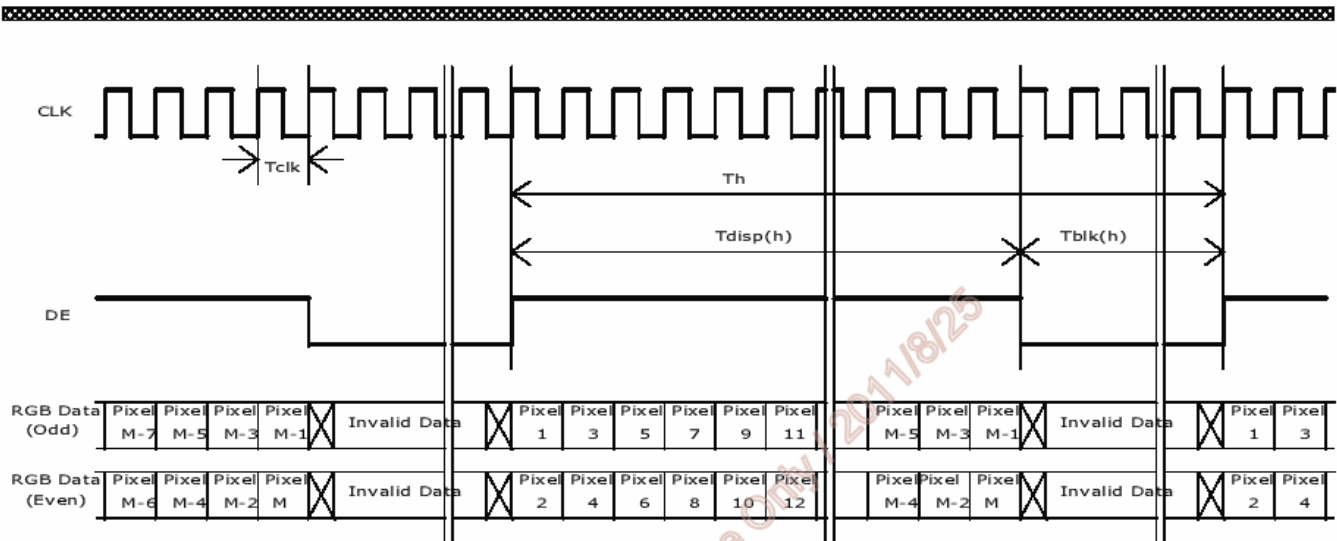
CLK

Tclk

Th

Tdisp(h)

Tblk(h)

DE

RGB Data (Odd)
Pixel M-7 Pixel M-5 Pixel M-3 Pixel M-1 Invalid Data Pixel 1 Pixel 3 Pixel 5 Pixel 7 Pixel 9 Pixel 11 Pixel M-5 Pixel M-3 Pixel M-1 Invalid Data Pixel 1 Pixel 3

RGB Data (Even)
Pixel M-6 Pixel M-4 Pixel M-2 Pixel M Invalid Data Pixel 2 Pixel 4 Pixel 6 Pixel 8 Pixel 10 Pixel 12 Pixel M-4 Pixel M-2 Pixel M Invalid Data Pixel 2 Pixel 4

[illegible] Only | 2011/8/25